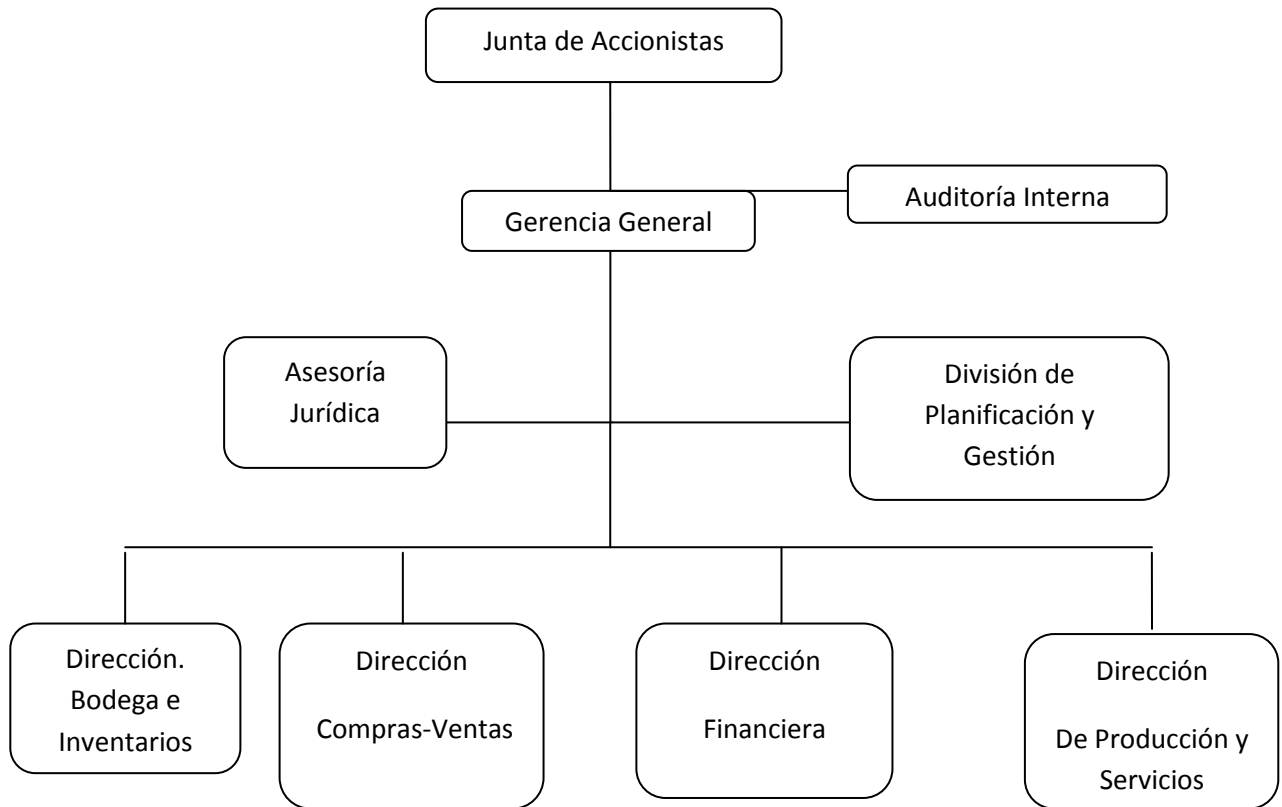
Junta de Accionistas

Gerencia General

Auditoría Interna

Asesoría Jurídica

División de Planificación y Gestión

Dirección. Bodega e Inventarios

Dirección Compras-Ventas

Dirección Financiera

Dirección De Producción y Servicios